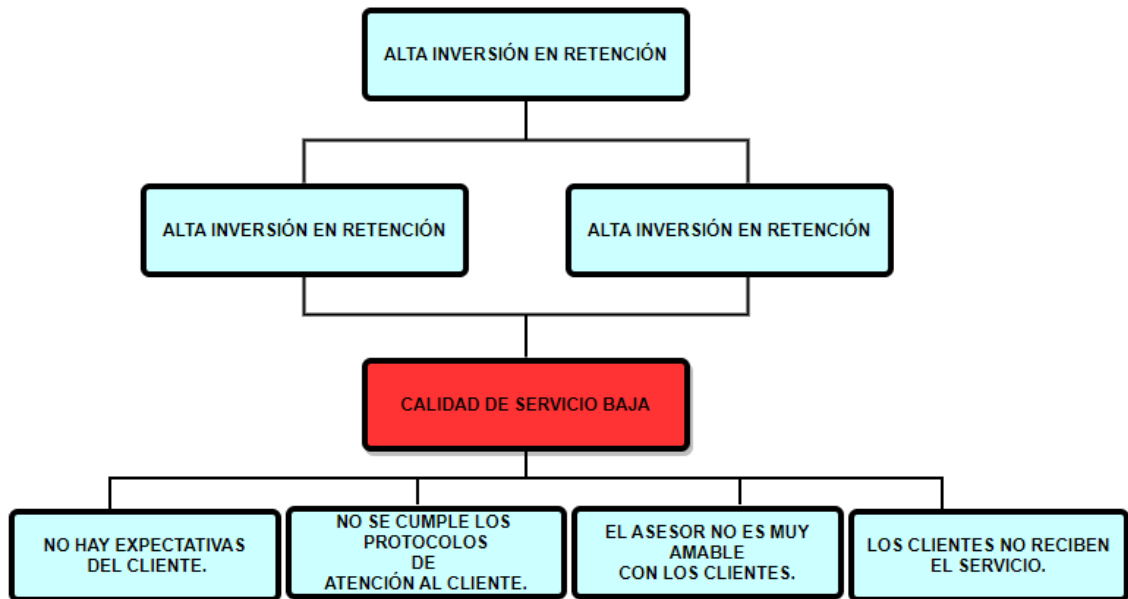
ALTA INVERSIÓN EN RETENCIÓN

ALTA INVERSIÓN EN RETENCIÓN

ALTA INVERSIÓN EN RETENCIÓN

CALIDAD DE SERVICIO BAJA

NO HAY EXPECTATIVAS DEL CLIENTE.

NO SE CUMPLE LOS PROTOCOLOS DE ATENCIÓN AL CLIENTE.

EL ASESOR NO ES MUY AMABLE CON LOS CLIENTES.

LOS CLIENTES NO RECIBEN EL SERVICIO.